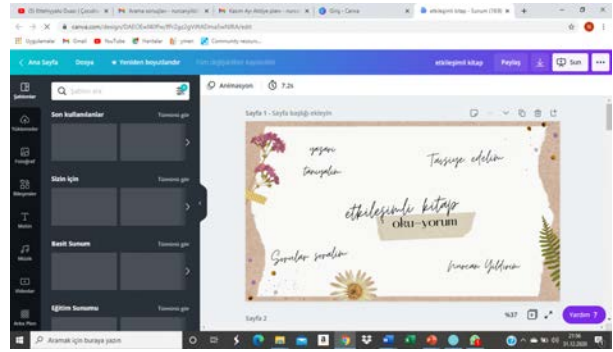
Ana Sayfa
Dosya
Yeniden boyutlandır
etkileşimli kitap
Paylaş
Sun
Şablonlar
Yüklemeler
Fotoğraf
Öğeler
Metin
Müzik
Videolar
Arka Plan
Son kullanılanlar
Tümünü gör
Sizin için
Tümünü gör
Basit Sunum
Tümünü gör
Eğitim Sunumu
Tümünü gör
Animasyon
7.2s
Sayfa 1 - Sayfa başlığı ekleyin
yazarı tanıyalım
Tasarıya edelim
etkileşimli kitap
oku-yorum
Sorular soralım
Nurcan Yıldırım
Sayfa 2
%37
Yardım ?
Aramak için buraya yazın